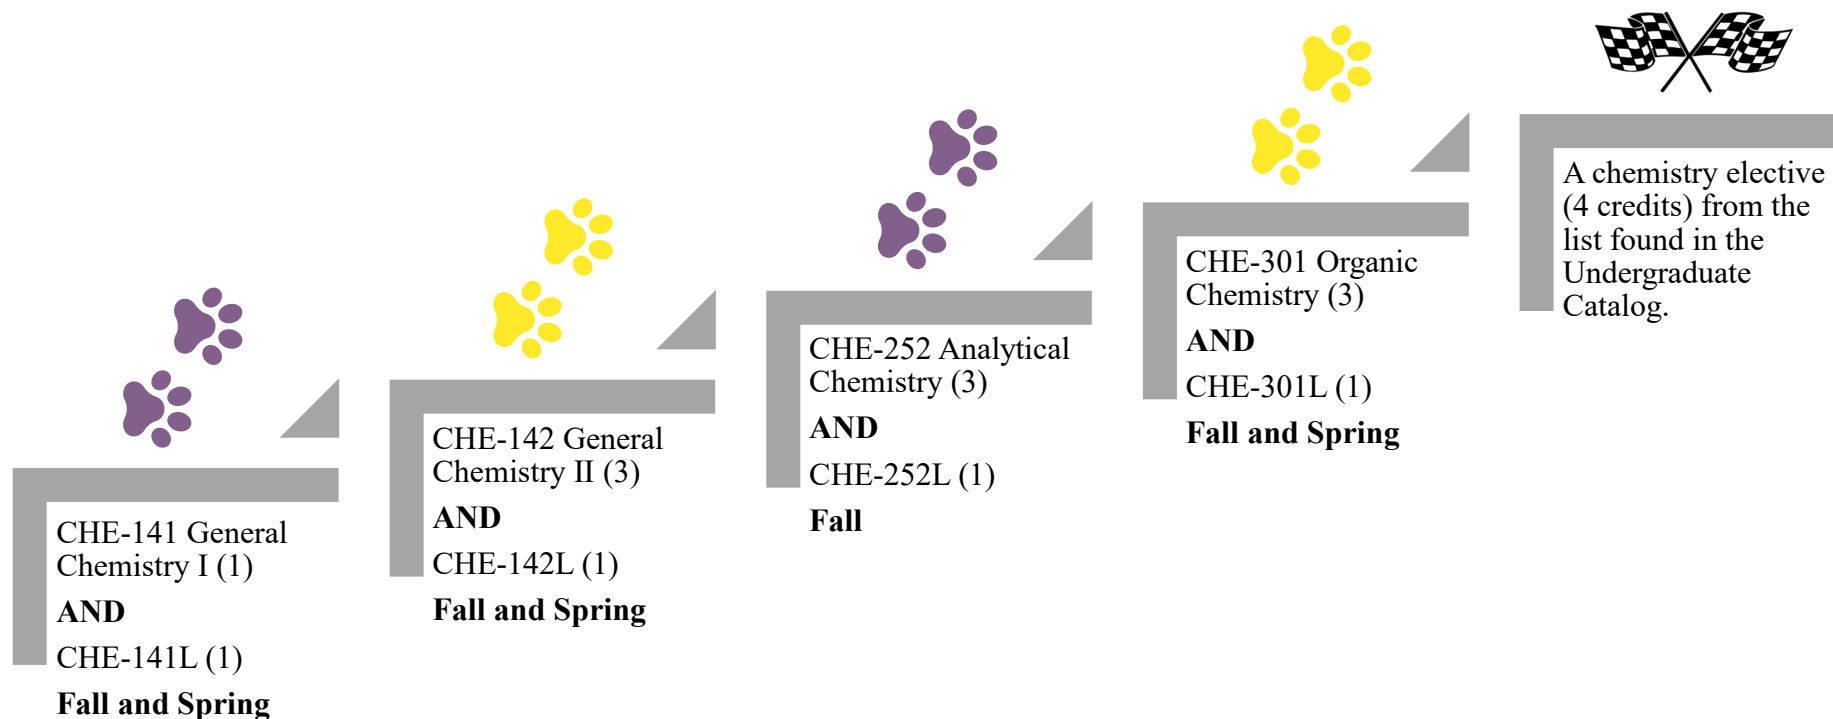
CHE-141 General Chemistry I (1)

**AND**

CHE-141L (1)

**Fall and Spring**

CHE-142 General Chemistry II (3)

**AND**

CHE-142L (1)

**Fall and Spring**

CHE-252 Analytical Chemistry (3)

**AND**

CHE-252L (1)

**Fall**

CHE-301 Organic Chemistry (3)

**AND**

CHE-301L (1)

**Fall and Spring**

A chemistry elective (4 credits) from the list found in the Undergraduate Catalog.